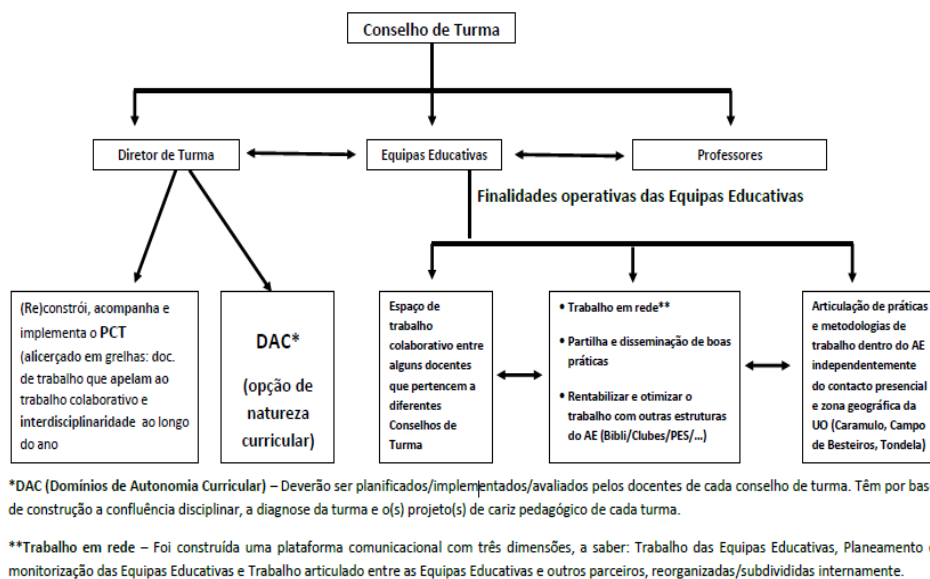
Conselho de Turma

Diretor de Turma

Equipas Educativas

Professores

Finalidades operativas das Equipas Educativas

(Re)constrói, acompanha e implementa o PCT (alicerçado em grelhas: doc. de trabalho que apelam ao trabalho colaborativo e interdisciplinaridade ao longo do ano

DAC*

(opção de natureza curricular)

Espaço de trabalho colaborativo entre alguns docentes que pertencem a diferentes Conselhos de Turma

• Trabalho em rede**

• Partilha e disseminação de boas práticas

• Rentabilizar e otimizar o trabalho com outras estruturas do AE (Bibli/Clubes/PES/...)

Articulação de práticas e metodologias de trabalho dentro do AE independentemente do contacto presencial e zona geográfica da UO (Caramulo, Campo de Besteiros, Tondela)

*DAC (Domínios de Autonomia Curricular) – Deverão ser planificados/implementados/avaliados pelos docentes de cada conselho de turma. Têm por bas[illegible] de construção a confluência disciplinar, a diagnose da turma e o(s) projeto(s) de cariz pedagógico de cada turma.

**Trabalho em rede – Foi construída uma plataforma comunicacional com três dimensões, a saber: Trabalho das Equipas Educativas, Planeamento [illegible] monitorização das Equipas Educativas e Trabalho articulado entre as Equipas Educativas e outros parceiros, reorganizadas/subdivididas internamente.